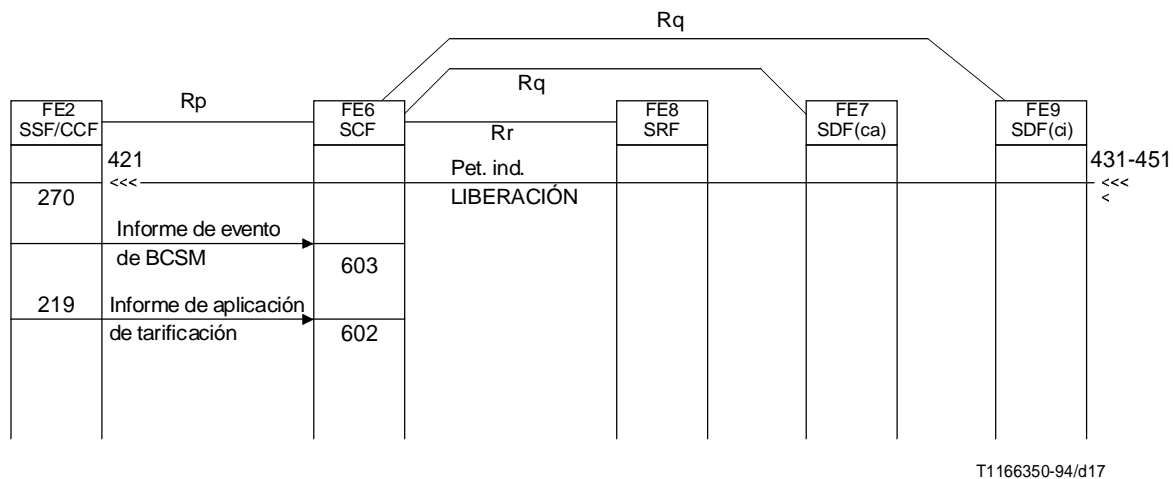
Rq

Rq

FE2
SSF/CCF

Rp

FE6
SCF

Rr

FE8
SRF

FE7
SDF(ca)

FE9
SDF(ci)

421

Pet. ind.

431-451

<<<

<<<
<

270

LIBERACIÓN

Informe de evento de BCSM

603

219

Informe de aplicación de tarificación

602

T1166350-94/d17